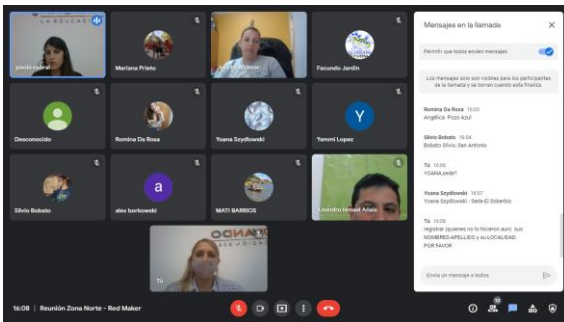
paola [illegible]

Mariana Prieto

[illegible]

Facundo Jardin

Desconocido

Romina Da Rosa

Yoana Szydlowski

Y

Yammi Lopez

Silvio Bobato

a

alev borkowski

MATI BARRIOS

Leandro Ismael Añais

Tú

Mensajes en la llamada

Permitir que todos envíen mensajes

Los mensajes solo son visibles para los participantes de la llamada y se borran cuando esta finaliza.

Romina Da Rosa 16:03
Angélica. Pozo Azul

Silvio Bobato 16:04
Bobato Silvio, San Antonio

Tú 16:06
YOANA,sede?

Yoana Szydlowski 16:07
Yoana Szydlowski - Sede:El Soberbio

Tú 16:08
registrar (quienes no lo hicieron aun) sus NOMBRES-APELLIDO y su LOCALIDAD POR FAVOR

Envía un mensaje a todos

16:08 | Reunión Zona Norte - Red Maker

10